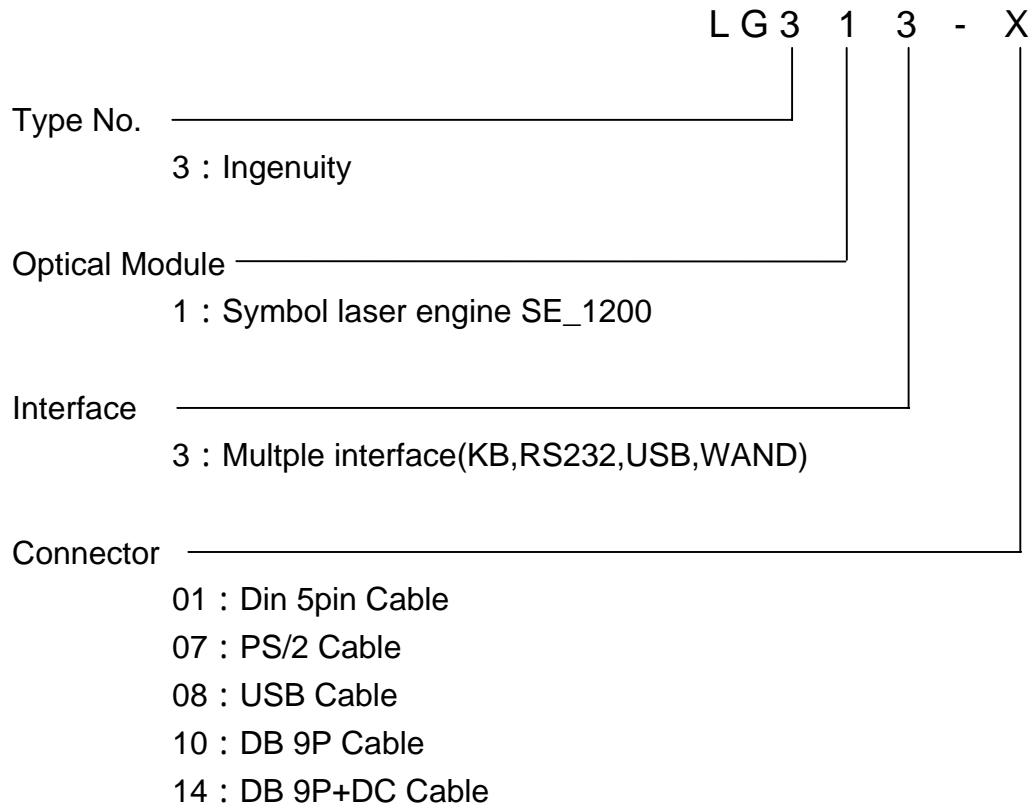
L G 3 1 3 - X

Type No.

3：Ingenuity

Optical Module

1：Symbol laser engine SE_1200

Interface

3：Multple interface(KB,RS232,USB,WAND)

Connector

01：Din 5pin Cable
07：PS/2 Cable
08：USB Cable
10：DB 9P Cable
14：DB 9P+DC Cable